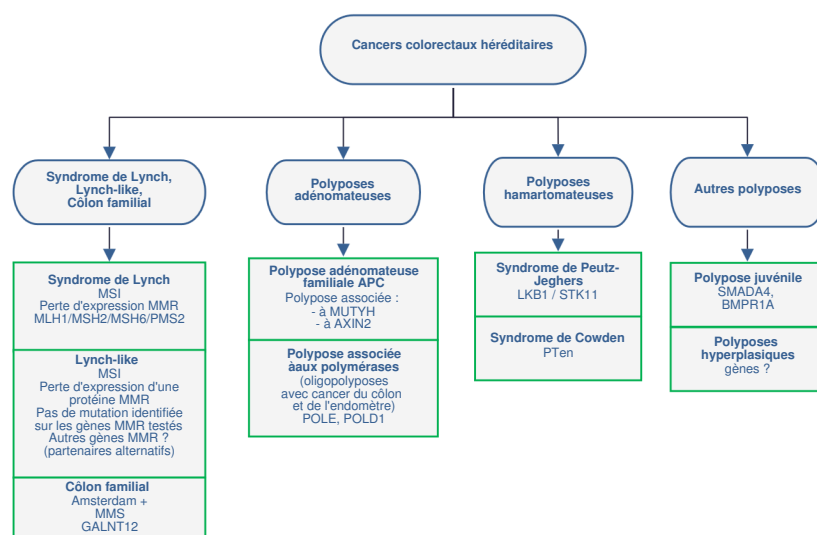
Cancers colorectaux héréditaires

Syndrome de Lynch, Lynch-like, Côlon familial

Syndrome de Lynch
MSI
Perte d'expression MMR
MLH1/MSH2/MSH6/PMS2

Lynch-like
MSI
Perte d'expression d'une protéine MMR
Pas de mutation identifiée sur les gènes MMR testés
Autres gènes MMR ?
(partenaires alternatifs)

Côlon familial
Amsterdam +
MMS
GALNT12

Polyposes adénomateuses

Polypose adénomateuse familiale APC
Polypose associée :
- à MUTYH
- à AXIN2

Polypose associée àaux polymérases
(oligopolyposes avec cancer du côlon et de l'endomètre)
POLE, POLD1

Polyposes hamartomateuses

Syndrome de Peutz-Jeghers
LKB1 / STK11

Syndrome de Cowden
PTen

Autres polyposes

Polypose juvénile
SMADA4,
BMPR1A

Polyposes hyperplasiques
gènes ?